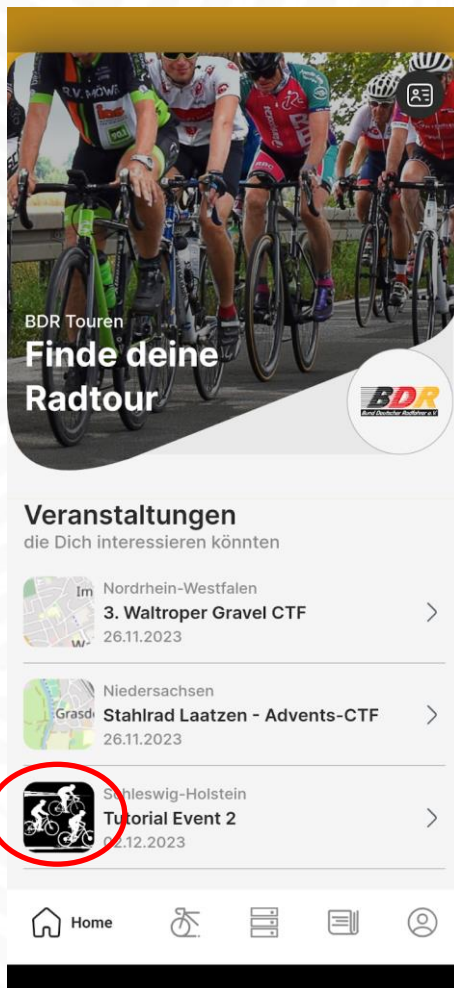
R.V. MÖWE

BDR Touren

Finde deine Radtour

BDR
Bund Deutscher Radfahrer e.V.

Veranstaltungen
die Dich interessieren könnten

Im
Nordrhein-Westfalen
3. Waltroper Gravel CTF
26.11.2023

Grasd
Niedersachsen
Stahlrad Laatzen - Advents-CTF
26.11.2023

Schleswig-Holstein
Tutorial Event 2
02.12.2023

Home